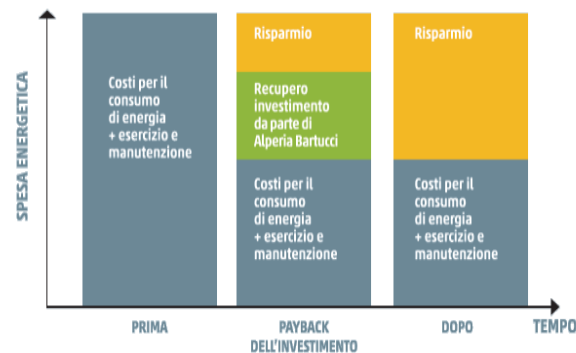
SPESA ENERGETICA

Costi per il consumo di energia + esercizio e manutenzione

Risparmio

Recupero investimento da parte di Alperia Bartucci

Costi per il consumo di energia + esercizio e manutenzione

Risparmio

Costi per il consumo di energia + esercizio e manutenzione

PRIMA

PAYBACK DELL'INVESTIMENTO

DOPO

TEMPO